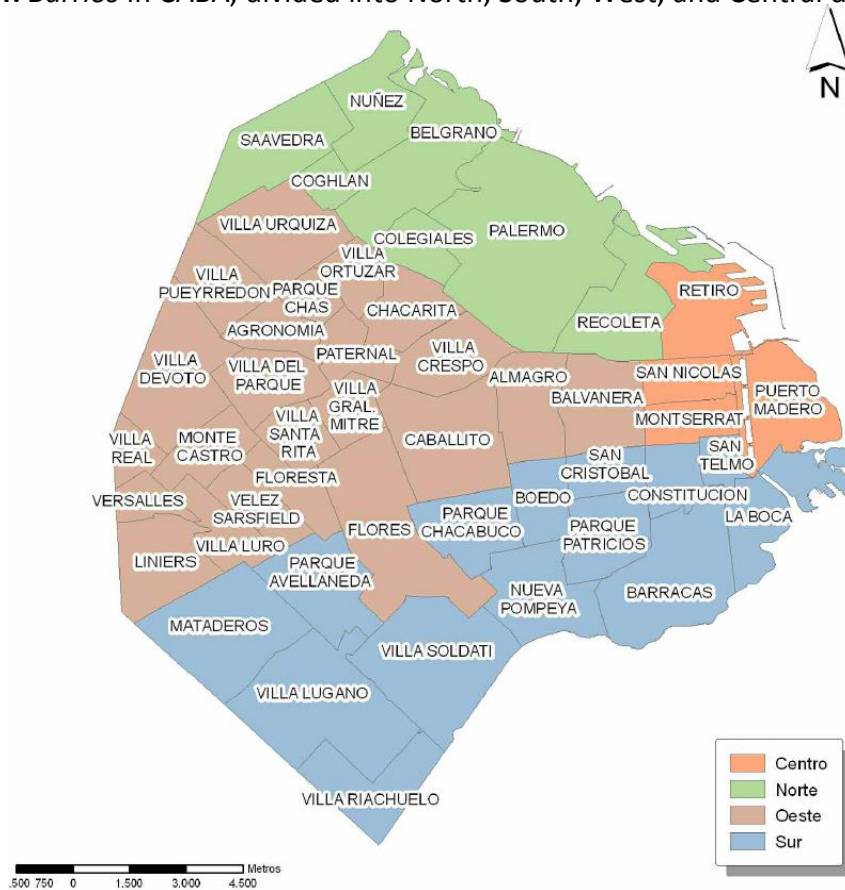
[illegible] Barrios in CABA, divided into North, South, West, and Central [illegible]

N

NUÑEZ
SAAVEDRA
BELGRANO
COGHLAN
VILLA URQUIZA
COLEGIALES
PALERMO
VILLA ORTUZAR
VILLA PUEYRREDON
PARQUE CHAS
CHACARITA
RETIRO
AGRONOMIA
RECOLETA
VILLA DEVOTO
VILLA DEL PARQUE
PATERNAL
VILLA CRESPO
ALMAGRO
SAN NICOLAS
PUERTO MADERO
BALVANERA
VILLA GRAL. MITRE
MONTSERRAT
VILLA REAL
MONTE CASTRO
VILLA SANTA RITA
CABALLITO
SAN TELMO
SAN CRISTOBAL
FLORESTA
VERSALLES
VELEZ SARSFIELD
BOEDO
CONSTITUCION
PARQUE CHACABUCO
LA BOCA
FLORES
PARQUE PATRICIOS
VILLA LURO
LINIERS
PARQUE AVELLANEDA
NUEVA POMPEYA
BARRACAS
MATADEROS
VILLA SOLDATI
VILLA LUGANO
VILLA RIACHUELO

Centro
Norte
Oeste
Sur

Metros
1.500 750 0 1.500 3.000 4.500